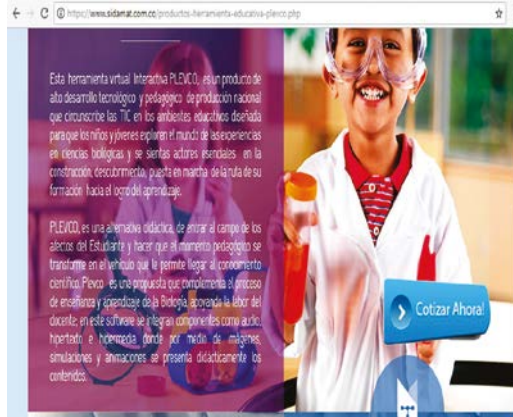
https://www.sidamat.com.co/productos-herramienta-educativa-plevco.php

Esta herramienta virtual interactiva PLEVCO, es un producto de alto desarrollo tecnológico y pedagógico de producción nacional que circunscribe las TIC en los ambientes educativos diseñada para que los niños y jóvenes exploren el mundo de las experiencias en ciencias biológicas y se sientan actores esenciales en la construcción, descubrimiento, puesta en marcha de la ruta de su formación hacia el logro del aprendizaje.

PLEVCO, es una alternativa didáctica, de entrar al campo de los afectos del Estudiante y hacer que el momento pedagógico se transforme en el vehículo que le permite llegar al conocimiento científico. Plevco es una propuesta que complementa el proceso de enseñanza y aprendizaje de la Biología, apoyando la labor del docente; en este software se integran componentes como audio, hipertexto e hipermedia donde por medio de imágenes, simulaciones y animaciones se presenta didácticamente los contenidos.

Cotizar Ahora!